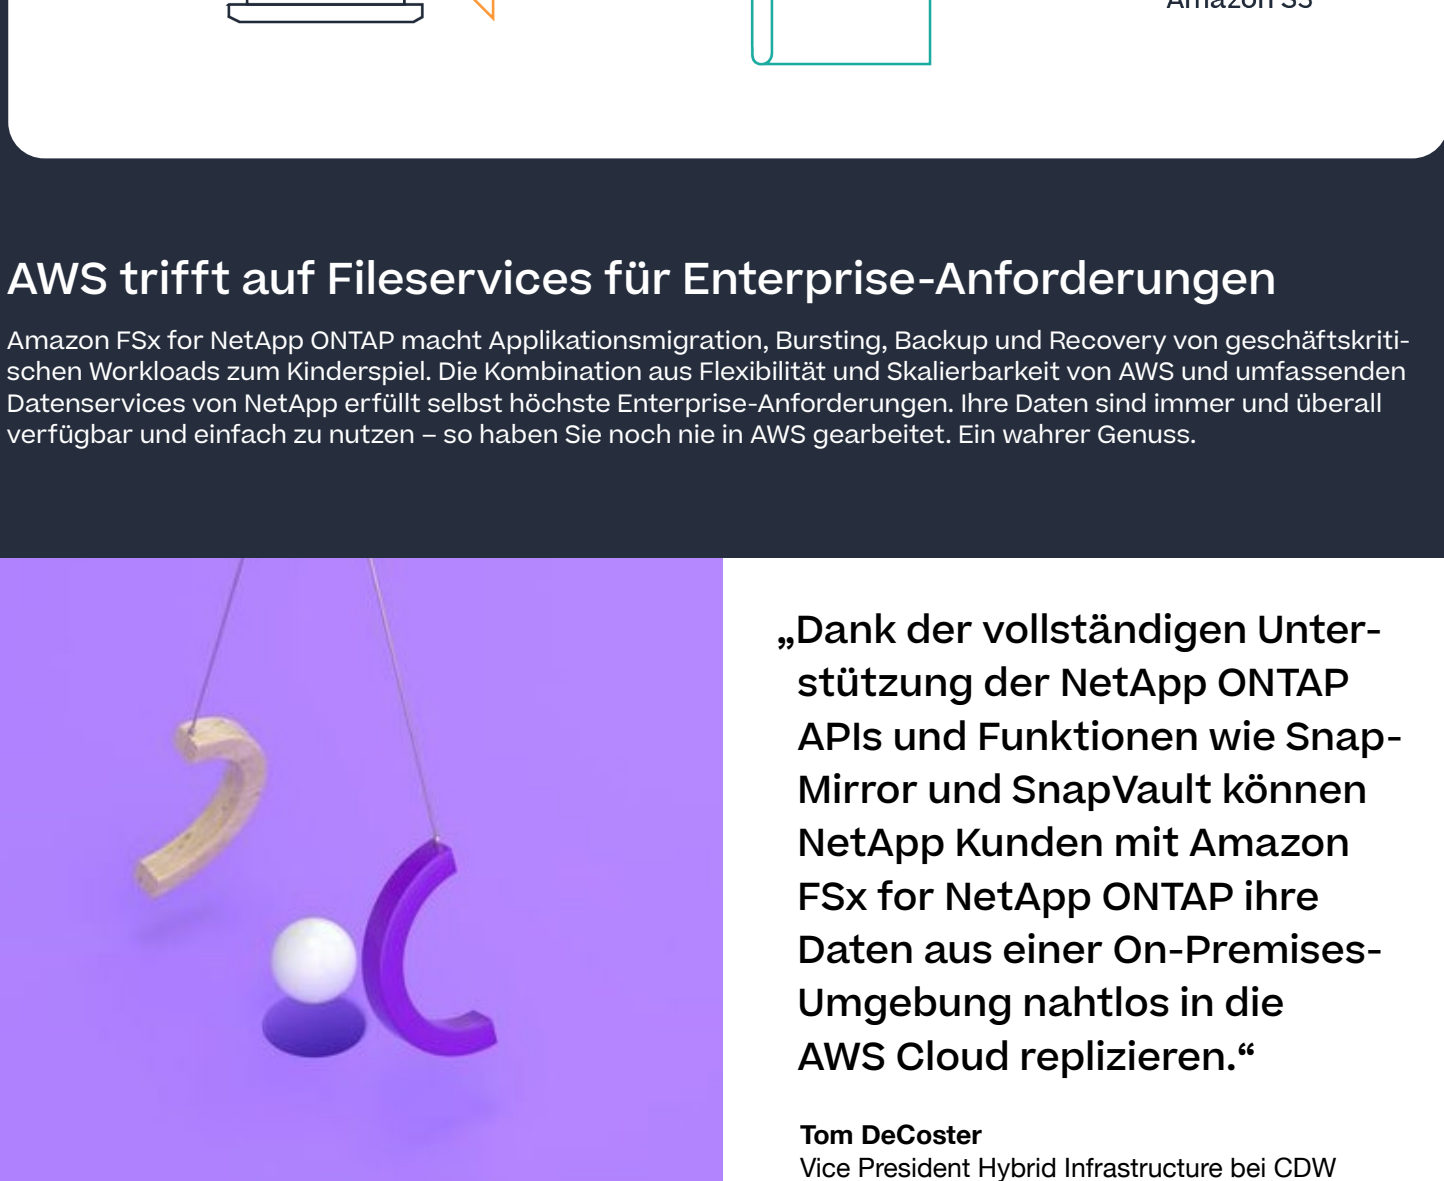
Amazon S3

AWS trifft auf Fileservices für Enterprise-Anforderungen

Amazon FSx for NetApp ONTAP macht Applikationsmigration, Bursting, Backup und Recovery von geschäftskritischen Workloads zum Kinderspiel. Die Kombination aus Flexibilität und Skalierbarkeit von AWS und umfassenden Datenservices von NetApp erfüllt selbst höchste Enterprise-Anforderungen. Ihre Daten sind immer und überall verfügbar und einfach zu nutzen – so haben Sie noch nie in AWS gearbeitet. Ein wahrer Genuss.

„Dank der vollständigen Unterstützung der NetApp ONTAP APIs und Funktionen wie SnapMirror und SnapVault können NetApp Kunden mit Amazon FSx for NetApp ONTAP ihre Daten aus einer On-Premises-Umgebung nahtlos in die AWS Cloud replizieren.“

Tom DeCoster
Vice President Hybrid Infrastructure bei CDW